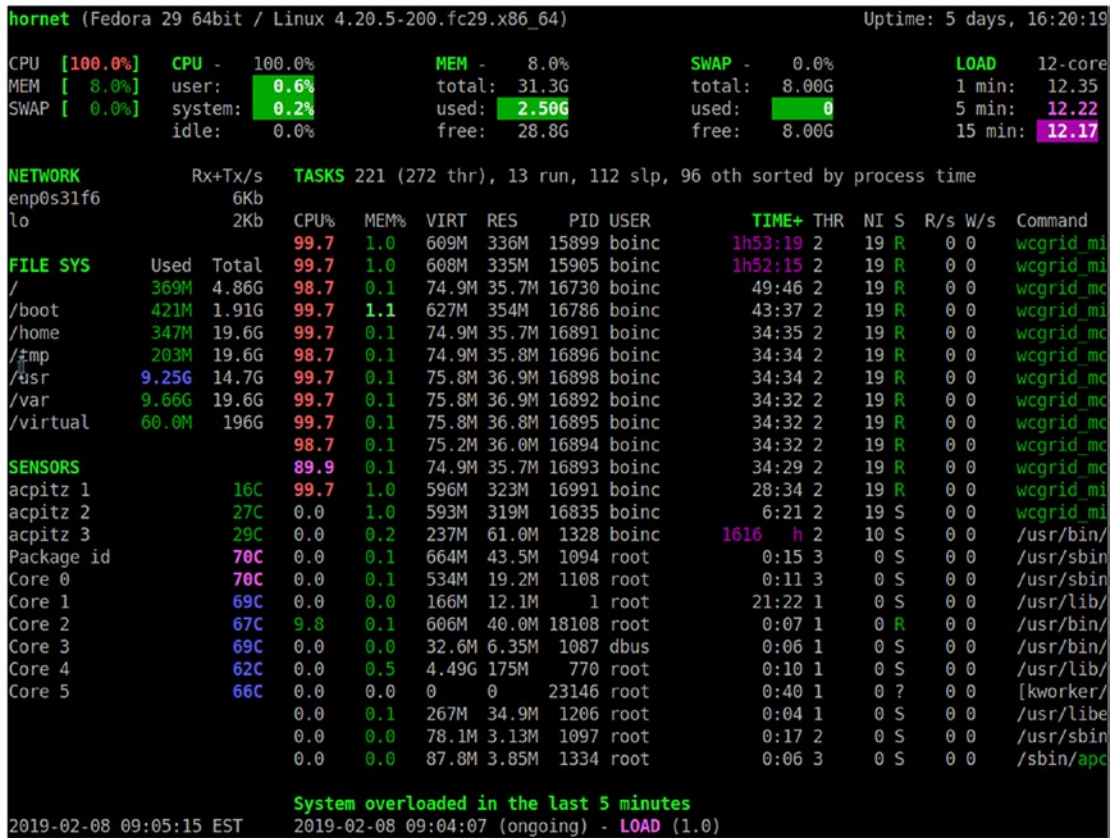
hornet (Fedora 29 64bit / Linux 4.20.5-200.fc29.x86_64) Uptime: 5 days, 16:20:19

CPU [100.0%] CPU - 100.0% MEM - 8.0% SWAP - 0.0% LOAD 12-core
MEM [ 8.0%] user: 0.6% total: 31.3G total: 8.00G 1 min: 12.35
SWAP [ 0.0%] system: 0.2% used: 2.50G used: 0 5 min: 12.22
idle: 0.0% free: 28.8G free: 8.00G 15 min: 12.17

NETWORK Rx+Tx/s TASKS 221 (272 thr), 13 run, 112 slp, 96 oth sorted by process time
enp0s31f6 6Kb
lo 2Kb

| CPU% | MEM% | VIRT | RES | PID | USER | TIME+ | THR | NI | S | R/s | W/s | Command |
|---|---|---|---|---|---|---|---|---|---|---|---|---|
| 99.7 | 1.0 | 609M | 336M | 15899 | boinc | 1h53:19 | 2 | 19 | R | 0 | 0 | wcgrid_mi |
| 99.7 | 1.0 | 608M | 335M | 15905 | boinc | 1h52:15 | 2 | 19 | R | 0 | 0 | wcgrid_mi |
| 98.7 | 0.1 | 74.9M | 35.7M | 16730 | boinc | 49:46 | 2 | 19 | R | 0 | 0 | wcgrid_mc |
| 99.7 | 1.1 | 627M | 354M | 16786 | boinc | 43:37 | 2 | 19 | R | 0 | 0 | wcgrid_mi |
| 99.7 | 0.1 | 74.9M | 35.7M | 16891 | boinc | 34:35 | 2 | 19 | R | 0 | 0 | wcgrid_mc |
| 98.7 | 0.1 | 74.9M | 35.8M | 16896 | boinc | 34:34 | 2 | 19 | R | 0 | 0 | wcgrid_mc |
| 99.7 | 0.1 | 75.8M | 36.9M | 16898 | boinc | 34:34 | 2 | 19 | R | 0 | 0 | wcgrid_mc |
| 99.7 | 0.1 | 75.8M | 36.9M | 16892 | boinc | 34:32 | 2 | 19 | R | 0 | 0 | wcgrid_mc |
| 99.7 | 0.1 | 75.8M | 36.8M | 16895 | boinc | 34:32 | 2 | 19 | R | 0 | 0 | wcgrid_mc |
| 98.7 | 0.1 | 75.2M | 36.0M | 16894 | boinc | 34:32 | 2 | 19 | R | 0 | 0 | wcgrid_mc |
| 89.9 | 0.1 | 74.9M | 35.7M | 16893 | boinc | 34:29 | 2 | 19 | R | 0 | 0 | wcgrid_mc |
| 99.7 | 1.0 | 596M | 323M | 16991 | boinc | 28:34 | 2 | 19 | R | 0 | 0 | wcgrid_mi |
| 0.0 | 1.0 | 593M | 319M | 16835 | boinc | 6:21 | 2 | 19 | S | 0 | 0 | wcgrid_mi |
| 0.0 | 0.2 | 237M | 61.0M | 1328 | boinc | 1616 h | 2 | 10 | S | 0 | 0 | /usr/bin/ |
| 0.0 | 0.1 | 664M | 43.5M | 1094 | root | 0:15 | 3 | 0 | S | 0 | 0 | /usr/sbin |
| 0.0 | 0.1 | 534M | 19.2M | 1108 | root | 0:11 | 3 | 0 | S | 0 | 0 | /usr/sbin |
| 0.0 | 0.0 | 166M | 12.1M | 1 | root | 21:22 | 1 | 0 | S | 0 | 0 | /usr/lib/ |
| 9.8 | 0.1 | 606M | 40.0M | 18108 | root | 0:07 | 1 | 0 | R | 0 | 0 | /usr/bin/ |
| 0.0 | 0.0 | 32.6M | 6.35M | 1087 | dbus | 0:06 | 1 | 0 | S | 0 | 0 | /usr/bin/ |
| 0.0 | 0.5 | 4.49G | 175M | 770 | root | 0:10 | 1 | 0 | S | 0 | 0 | /usr/lib/ |
| 0.0 | 0.0 | 0 | 0 | 23146 | root | 0:40 | 1 | 0 | ? | 0 | 0 | [kworker/ |
| 0.0 | 0.1 | 267M | 34.9M | 1206 | root | 0:04 | 1 | 0 | S | 0 | 0 | /usr/libe |
| 0.0 | 0.0 | 78.1M | 3.13M | 1097 | root | 0:17 | 2 | 0 | S | 0 | 0 | /usr/sbin |
| 0.0 | 0.0 | 87.8M | 3.85M | 1334 | root | 0:06 | 3 | 0 | S | 0 | 0 | /sbin/apc |

| FILE SYS | Used | Total |
|---|---|---|
| / | 369M | 4.86G |
| /boot | 421M | 1.91G |
| /home | 347M | 19.6G |
| /tmp | 203M | 19.6G |
| /usr | 9.25G | 14.7G |
| /var | 9.66G | 19.6G |
| /virtual | 60.0M | 196G |

SENSORS
acpitz 1 16C
acpitz 2 27C
acpitz 3 29C
Package id 70C
Core 0 70C
Core 1 69C
Core 2 67C
Core 3 69C
Core 4 62C
Core 5 66C

System overloaded in the last 5 minutes
2019-02-08 09:05:15 EST 2019-02-08 09:04:07 (ongoing) - LOAD (1.0)